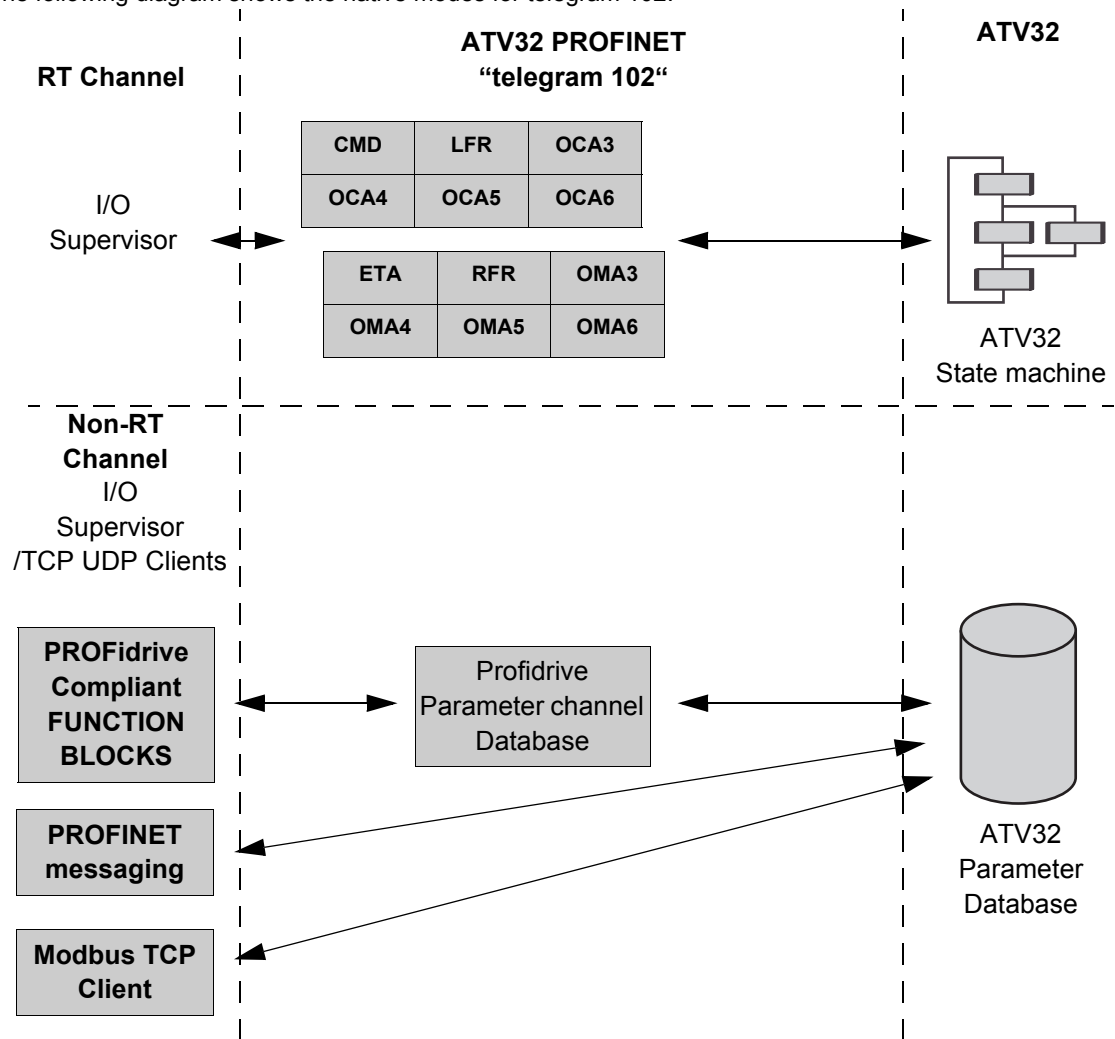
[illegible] following diagram shows the native modes for telegram 102.

RT Channel

ATV32 PROFINET "telegram 102"

ATV32

| CMD | LFR | OCA3 |
|---|---|---|
| OCA4 | OCA5 | OCA6 |

I/O Supervisor

| ETA | RFR | OMA3 |
|---|---|---|
| OMA4 | OMA5 | OMA6 |

ATV32 State machine

Non-RT Channel
I/O Supervisor /TCP UDP Clients

PROFidrive Compliant FUNCTION BLOCKS

Profidrive Parameter channel Database

PROFINET messaging

ATV32 Parameter Database

Modbus TCP Client